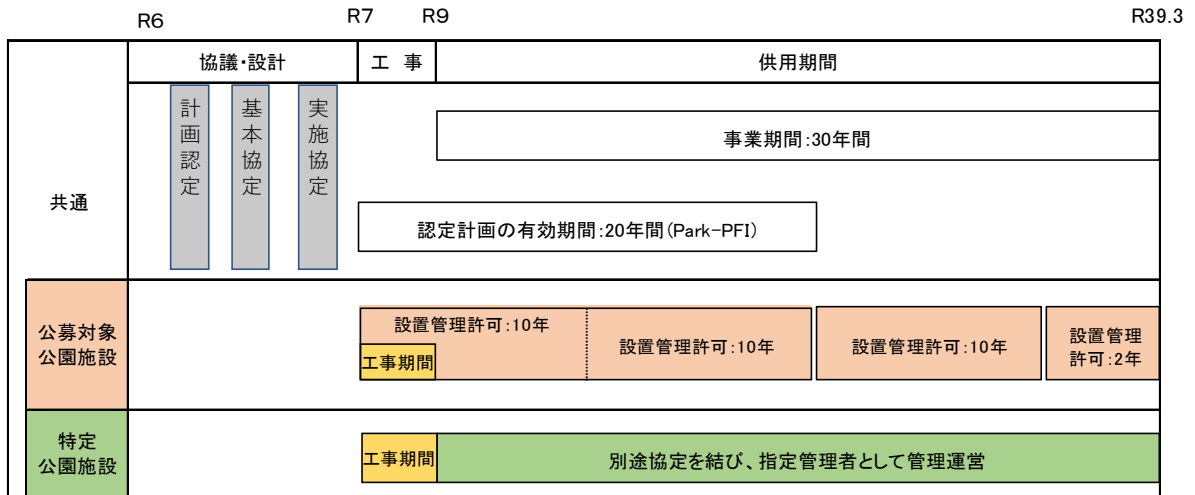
R6 R7 R9 R39.3

協議・設計 | 工 事 | 供用期間

計画認定

基本協定

実施協定

事業期間:30年間

共通

認定計画の有効期間:20年間(Park-PFI)

公募対象公園施設

設置管理許可:10年

工事期間

設置管理許可:10年

設置管理許可:10年

設置管理許可:2年

特定公園施設

工事期間

別途協定を結び、指定管理者として管理運営